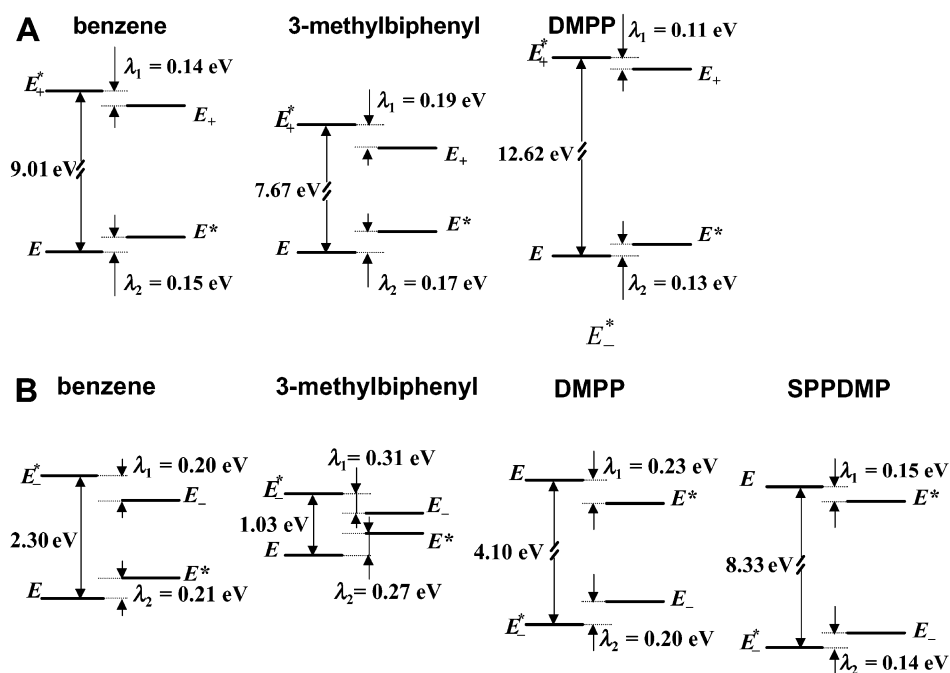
A benzene

$E_+^*$ $\lambda_1 = 0.14$ eV
$E_+$
9.01 eV
$E$ $E^*$
$\lambda_2 = 0.15$ eV

3-methylbiphenyl

$E_+^*$ $\lambda_1 = 0.19$ eV
$E_+$
7.67 eV
$E$ $E^*$
$\lambda_2 = 0.17$ eV

DMPP

$E_+^*$ $\lambda_1 = 0.11$ eV
$E_+$
12.62 eV
$E$ $E^*$
$\lambda_2 = 0.13$ eV

$E_-^*$

B benzene

$E_-^*$ $\lambda_1 = 0.20$ eV
$E_-$
2.30 eV
$E^*$
$E$ $\lambda_2 = 0.21$ eV

3-methylbiphenyl

$\lambda_1 = 0.31$ eV
$E_-^*$
$E_-$
1.03 eV
$E$ $E^*$
$\lambda_2 = 0.27$ eV

DMPP

$E$ $\lambda_1 = 0.23$ eV
$E^*$
4.10 eV
$E_-$
$E_-^*$ $\lambda_2 = 0.20$ eV

SPPDMP

$E$ $\lambda_1 = 0.15$ eV
$E^*$
8.33 eV
$E_-^*$ $E_-$
$\lambda_2 = 0.14$ eV